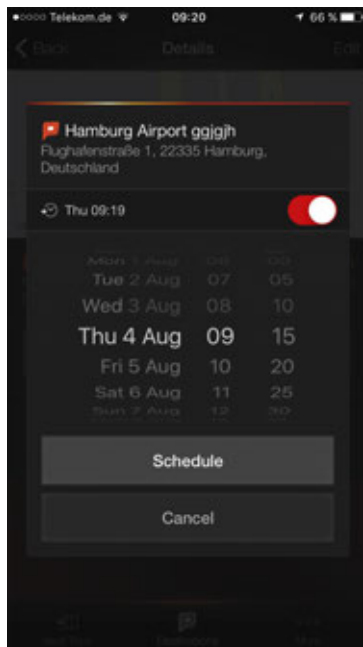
●○○○○ Telekom.de 09:20 66 %

Back Details Edit

Hamburg Airport ggjgjh
Flughafenstraße 1, 22335 Hamburg, Deutschland

Thu 09:19

Mon 1 Aug 06 00
Tue 2 Aug 07 05
Wed 3 Aug 08 10
Thu 4 Aug 09 15
Fri 5 Aug 10 20
Sat 6 Aug 11 25
Sun 7 Aug 12 30

Schedule

Cancel

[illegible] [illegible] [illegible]